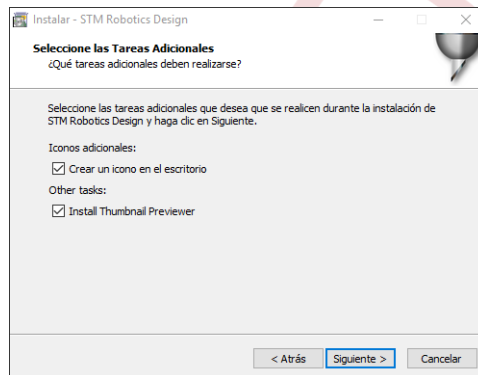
Instalar - STM Robotics Design

Seleccione las Tareas Adicionales
¿Qué tareas adicionales deben realizarse?

Seleccione las tareas adicionales que desea que se realicen durante la instalación de STM Robotics Design y haga clic en Siguiente.

Iconos adicionales:

Crear un icono en el escritorio

Other tasks:

Install Thumbnail Previewer

< Atrás
Siguiente >
Cancelar